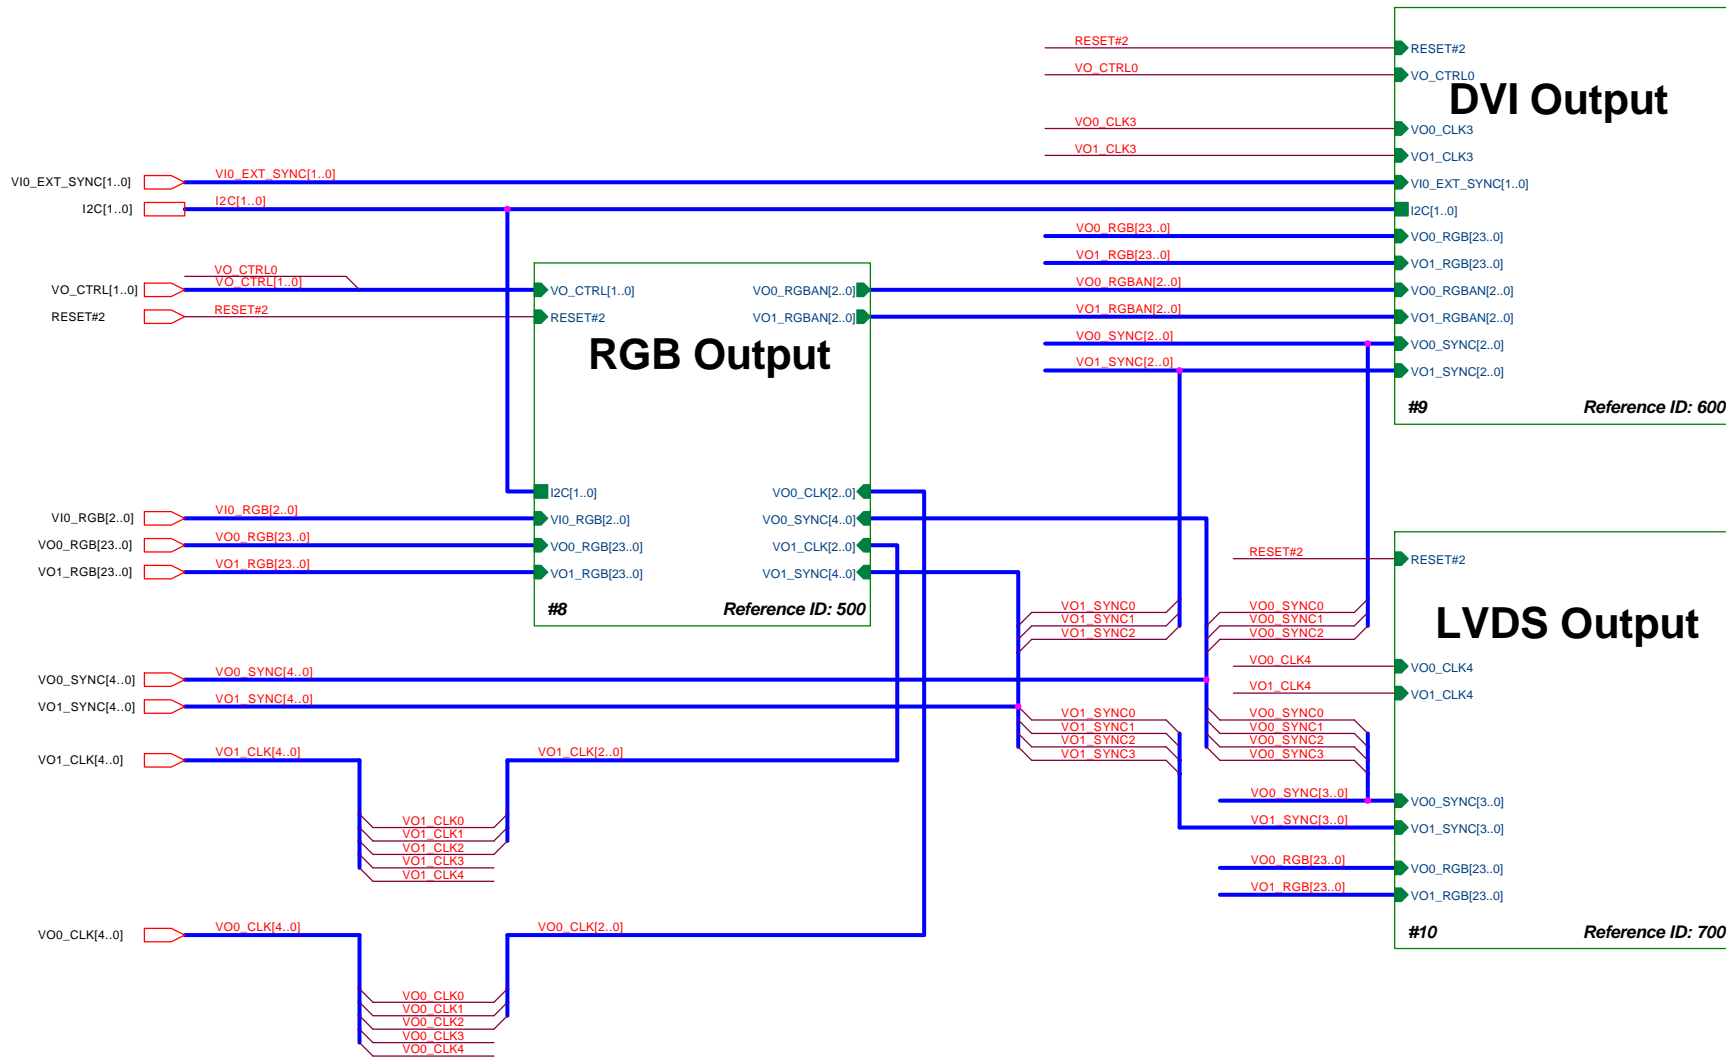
RESET#2
VO_CTRL0
VO0_CLK3
VO1_CLK3
RESET#2
VO_CTRL0
DVI Output
VO0_CLK3
VO1_CLK3
VI0_EXT_SYNC[1..0]
I2C[1..0]
VO0_RGB[23..0]
VO1_RGB[23..0]
VO0_RGBAN[2..0]
VO1_RGBAN[2..0]
VO0_SYNC[2..0]
VO1_SYNC[2..0]
#9
Reference ID: 600

VI0_EXT_SYNC[1..0]
VI0_EXT_SYNC[1..0]
I2C[1..0]
I2C[1..0]
VO_CTRL0
VO_CTRL[1..0]
VO_CTRL[1..0]
RESET#2
RESET#2

VO0_RGB[23..0]
VO1_RGB[23..0]
VO0_RGBAN[2..0]
VO1_RGBAN[2..0]
VO0_SYNC[2..0]
VO1_SYNC[2..0]

VO_CTRL[1..0]
RESET#2
RGB Output
VO0_RGBAN[2..0]
VO1_RGBAN[2..0]
I2C[1..0]
VI0_RGB[2..0]
VO0_RGB[23..0]
VO1_RGB[23..0]
VO0_CLK[2..0]
VO0_SYNC[4..0]
VO1_CLK[2..0]
VO1_SYNC[4..0]
#8
Reference ID: 500

VI0_RGB[2..0]
VI0_RGB[2..0]
VO0_RGB[23..0]
VO0_RGB[23..0]
VO1_RGB[23..0]
VO1_RGB[23..0]

RESET#2
RESET#2
LVDS Output
VO1_SYNC0
VO1_SYNC1
VO1_SYNC2
VO0_SYNC0
VO0_SYNC1
VO0_SYNC2
VO0_CLK4
VO1_CLK4
VO0_CLK4
VO1_CLK4

VO0_SYNC[4..0]
VO0_SYNC[4..0]
VO1_SYNC[4..0]
VO1_SYNC[4..0]
VO1_SYNC0
VO1_SYNC1
VO1_SYNC2
VO1_SYNC3
VO0_SYNC0
VO0_SYNC1
VO0_SYNC2
VO0_SYNC3
VO1_CLK[4..0]
VO1_CLK[4..0]
VO1_CLK[2..0]
VO0_SYNC[3..0]
VO1_SYNC[3..0]
VO0_SYNC[3..0]
VO1_SYNC[3..0]
VO1_CLK0
VO1_CLK1
VO1_CLK2
VO1_CLK3
VO1_CLK4
VO0_RGB[23..0]
VO1_RGB[23..0]
VO0_RGB[23..0]
VO1_RGB[23..0]
#10
Reference ID: 700
VO0_CLK[4..0]
VO0_CLK[4..0]
VO0_CLK[2..0]
VO0_CLK0
VO0_CLK1
VO0_CLK2
VO0_CLK3
VO0_CLK4